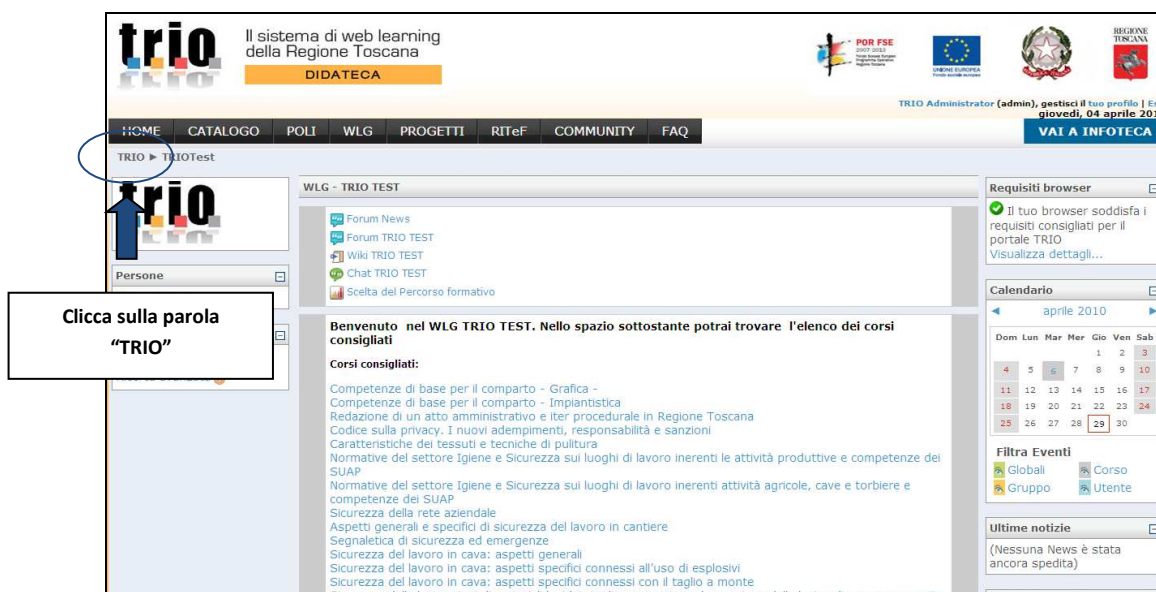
trio

Il sistema di web learning della Regione Toscana

DIDATECA

POR FSE

REGIONE TOSCANA

TRIO Administrator (admin), gestisci il tuo profilo | Es
giovedì, 04 aprile 201

HOME CATALOGO POLI WLG PROGETTI RITeF COMMUNITY FAQ

VAI A INFOTECA

TRIO ► TRIOTest

trio

Persone

Clicca sulla parola "TRIO"

WLG - TRIO TEST

Forum News
Forum TRIO TEST
Wiki TRIO TEST
Chat TRIO TEST
Scelta del Percorso formativo

Benvenuto nel WLG TRIO TEST. Nello spazio sottostante potrai trovare l'elenco dei corsi consigliati

Corsi consigliati:

Competenze di base per il comparto - Grafica -
Competenze di base per il comparto - Impiantistica
Redazione di un atto amministrativo e iter procedurale in Regione Toscana
Codice sulla privacy. I nuovi adempimenti, responsabilità e sanzioni
Caratteristiche dei tessuti e tecniche di pulitura
Normative del settore Igiene e Sicurezza sui luoghi di lavoro inerenti le attività produttive e competenze dei SUAP
Normative del settore Igiene e Sicurezza sui luoghi di lavoro inerenti attività agricole, cave e torbiere e competenze dei SUAP
Sicurezza della rete aziendale
Aspetti generali e specifici di sicurezza del lavoro in cantiere
Segnaletica di sicurezza ed emergenze
Sicurezza del lavoro in cava: aspetti generali
Sicurezza del lavoro in cava: aspetti specifici connessi all'uso di esplosivi
Sicurezza del lavoro in cava: aspetti specifici connessi con il taglio a monte

Requisiti browser

Il tuo browser soddisfa i requisiti consigliati per il portale TRIO
Visualizza dettagli...

Calendario

aprile 2010

| Dom | Lun | Mar | Mer | Gio | Ven | Sab |
|---|---|---|---|---|---|---|
| | | | | 1 | 2 | 3 |
| 4 | 5 | 6 | 7 | 8 | 9 | 10 |
| 11 | 12 | 13 | 14 | 15 | 16 | 17 |
| 18 | 19 | 20 | 21 | 22 | 23 | 24 |
| 25 | 26 | 27 | 28 | 29 | 30 | |

Filtra Eventi
Globali Corso
Gruppo Utente

Ultime notizie

(Nessuna News è stata ancora spedita)